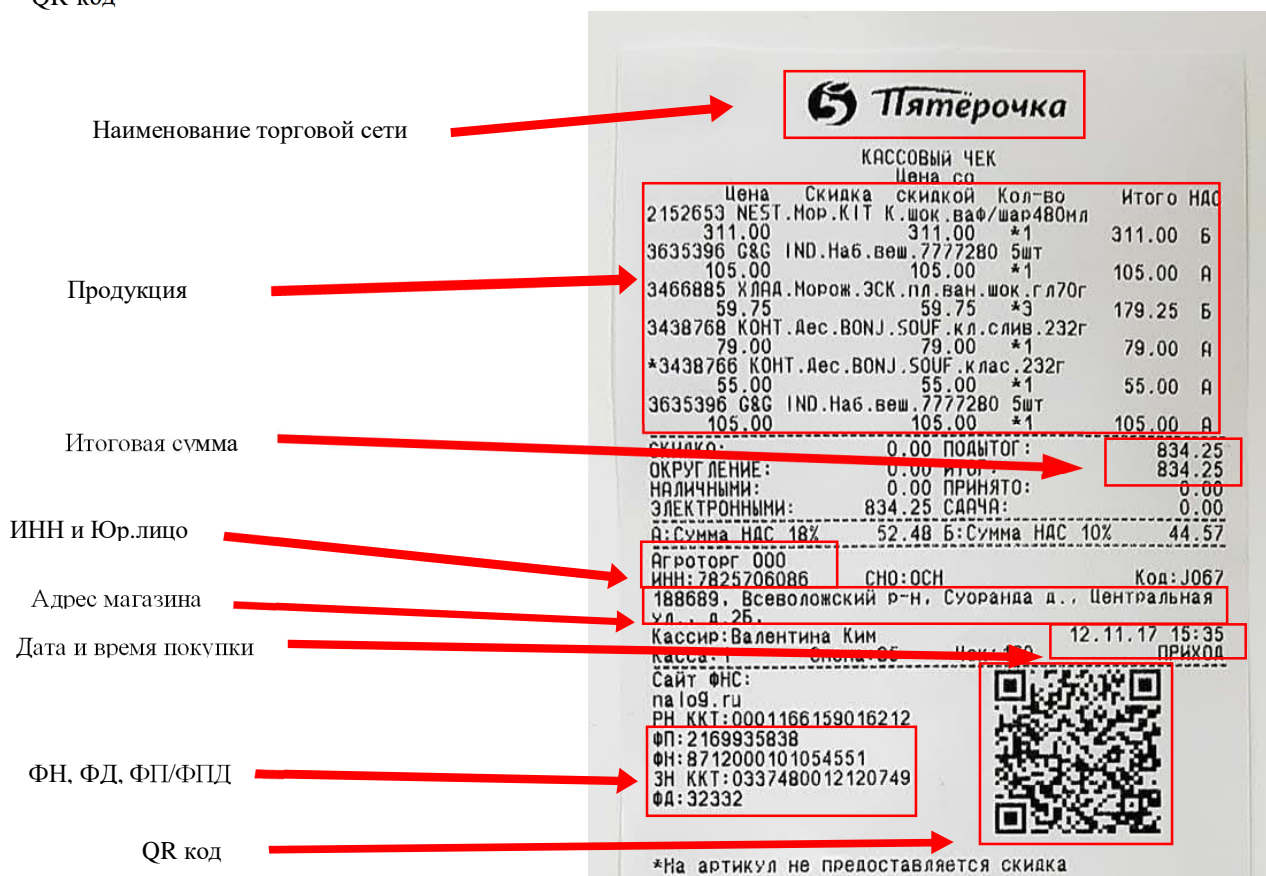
QR код

Пятёрочка

Наименование торговой сети

КАССОВЫЙ ЧЕК

| Цена | Скидка | Цена со скидкой | Кол-во | Итого | НДС |
|---|---|---|---|---|---|
| 2152653 NEST.Мор.KIT К.шок.ваф/шар480мл | | | | | |
| 311.00 | | 311.00 | *1 | 311.00 | Б |
| 3635396 G&G IND.Наб.веш.7777280 5шт | | | | | |
| 105.00 | | 105.00 | *1 | 105.00 | А |
| 3466885 ХЛАД.Морож.ЭСК.пл.ван.шок.гл70г | | | | | |
| 59.75 | | 59.75 | *3 | 179.25 | Б |
| 3438768 КОНТ.Дес.BONJ.SOUF.кл.слив.232г | | | | | |
| 79.00 | | 79.00 | *1 | 79.00 | А |
| *3438766 КОНТ.Дес.BONJ.SOUF.клас.232г | | | | | |
| 55.00 | | 55.00 | *1 | 55.00 | А |
| 3635396 G&G IND.Наб.веш.7777280 5шт | | | | | |
| 105.00 | | 105.00 | *1 | 105.00 | А |

Продукция

Итоговая сумма

СКИДКА: 0.00 ПОДЫТОГ: 834.25
ОКРУГЛЕНИЕ: 0.00 ИТОГ: 834.25
НАЛИЧНЫМИ: 0.00 ПРИНЯТО: 0.00
ЭЛЕКТРОННЫМИ: 834.25 СДАЧА: 0.00
А:Сумма НДС 18% 52.48 Б:Сумма НДС 10% 44.57

ИНН и Юр.лицо

Агроторг ООО
ИНН:7825706086 СНО:ОСН Код:J067

Адрес магазина

188689, Всеволожский р-н, Суоранда д., Центральная ул., д.2Б,

Дата и время покупки

Кассир:Валентина Ким 12.11.17 15:35
Касса:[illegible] Смена:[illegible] Чек:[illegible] ПРИХОД

Сайт ФНС:
nalog.ru
РН ККТ:0001166159016212
ФП:2169935838
ФН:8712000101054551
ЗН ККТ:0337480012120749
ФД:32332

ФН, ФД, ФП/ФПД

QR код

*На артикул не предоставляется скидка